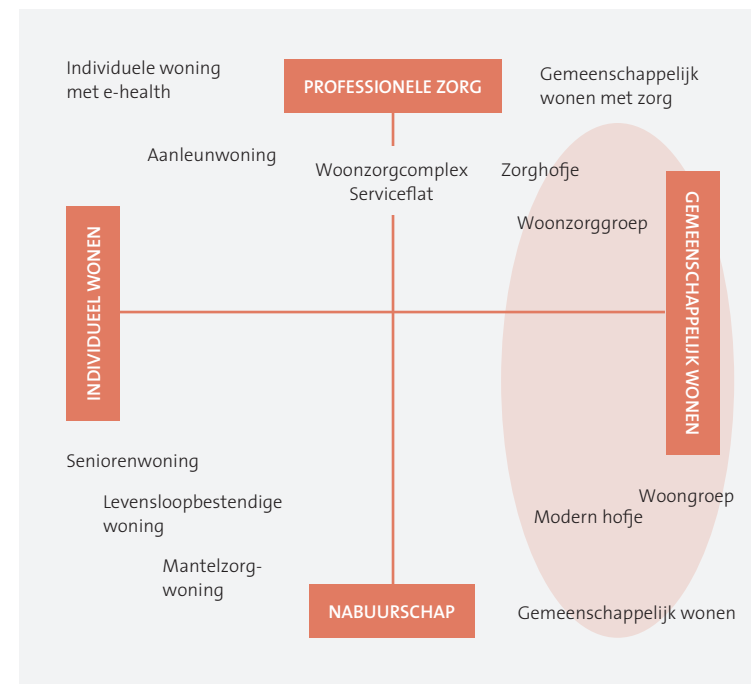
Individuele woning met e-health

PROFESSIONELE ZORG

Gemeenschappelijk wonen met zorg

Aanleunwoning

Woonzorgcomplex
Serviceflat

Zorghofje

Woonzorggroep

INDIVIDUEEL WONEN

GEMEENSCHAPPELIJK WONEN

Seniorenwoning

Levensloopbestendige woning

Mantelzorg-woning

Woongroep

Modern hofje

NABUURSCHAP

Gemeenschappelijk wonen